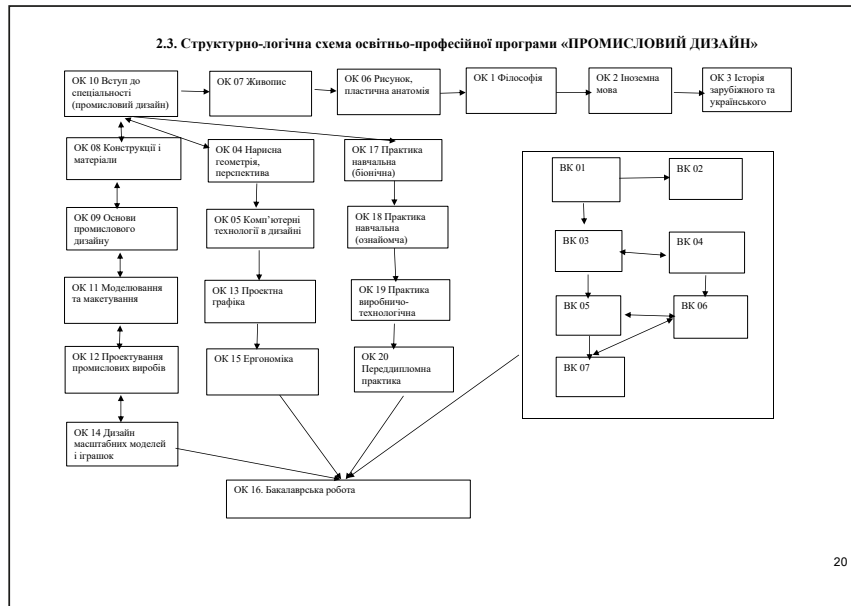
2.3. Структурно-логічна схема освітньо-професійної програми «ПРОМИСЛОВИЙ ДИЗАЙН»

ОК 10 Вступ до спеціальності (промисловий дизайн)

ОК 07 Живопис

ОК 06 Рисунок, пластична анатомія

ОК 1 Філософія

ОК 2 Іноземна мова

ОК 3 Історія зарубіжного та українського

ОК 08 Конструкції і матеріали

ОК 04 Нарисна геометрія, перспектива

ОК 17 Практика навчальна (біонічна)

ОК 09 Основи промислового дизайну

ОК 05 Комп'ютерні технології в дизайні

ОК 18 Практика навчальна (ознайомча)

ОК 11 Моделювання та макетування

ОК 13 Проектна графіка

ОК 19 Практика виробничо-технологічна

ОК 12 Проектування промислових виробів

ОК 15 Ергономіка

ОК 20 Переддипломна практика

ОК 14 Дизайн масштабних моделей і іграшок

ВК 01

ВК 02

ВК 03

ВК 04

ВК 05

ВК 06

ВК 07

ОК 16. Бакалаврська робота

20